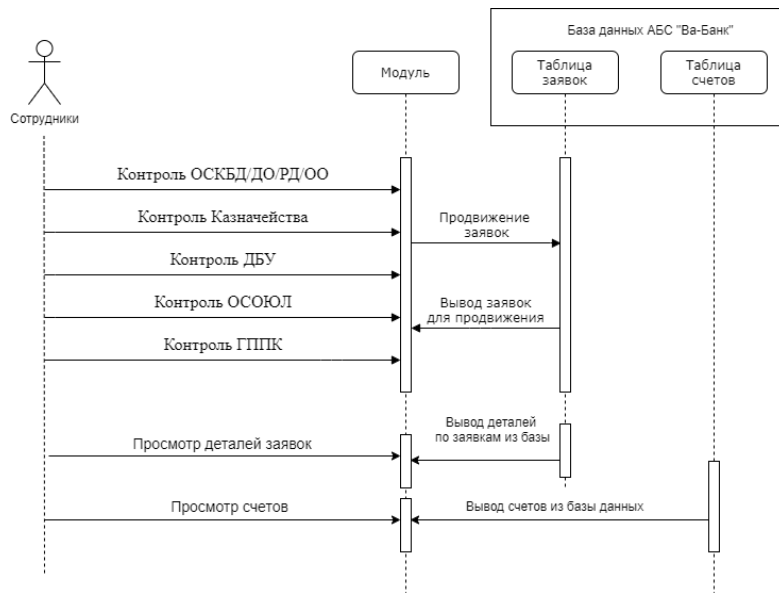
База данных АБС "Ва-Банк"

Сотрудники

Модуль

Таблица заявок

Таблица счетов

Контроль ОСКБД/ДО/РД/ОО

Контроль Казначейства

Продвижение заявок

Контроль ДБУ

Контроль ОСОЮЛ

Вывод заявок для продвижения

Контроль ГППК

Вывод деталей по заявкам из базы

Просмотр деталей заявок

Просмотр счетов

Вывод счетов из базы данных